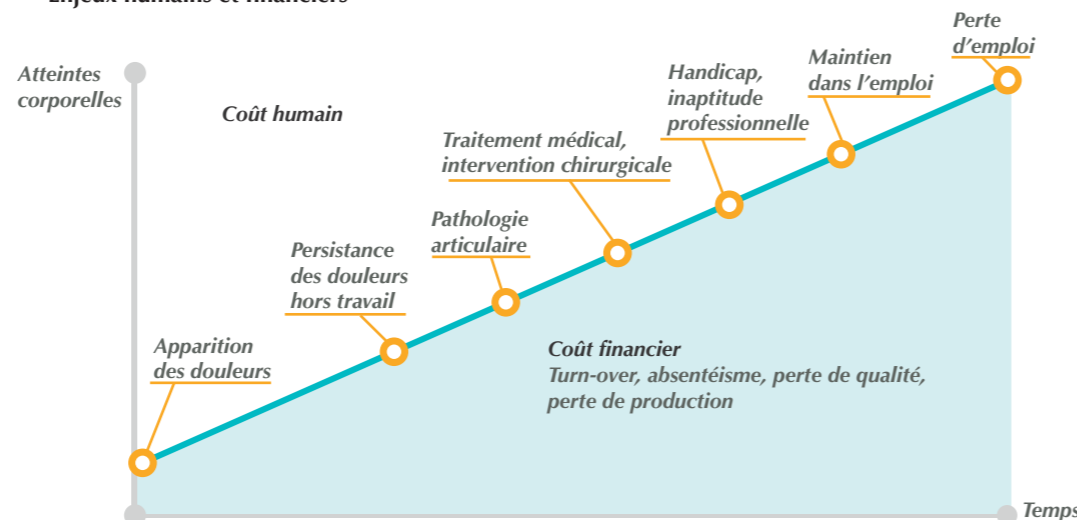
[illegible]

Atteintes corporelles

Coût humain

Apparition des douleurs

Persistance des douleurs hors travail

Pathologie articulaire

Traitement médical, intervention chirurgicale

Handicap, inaptitude professionnelle

Maintien dans l'emploi

Perte d'emploi

Coût financier
Turn-over, absentéisme, perte de qualité, perte de production

Temps